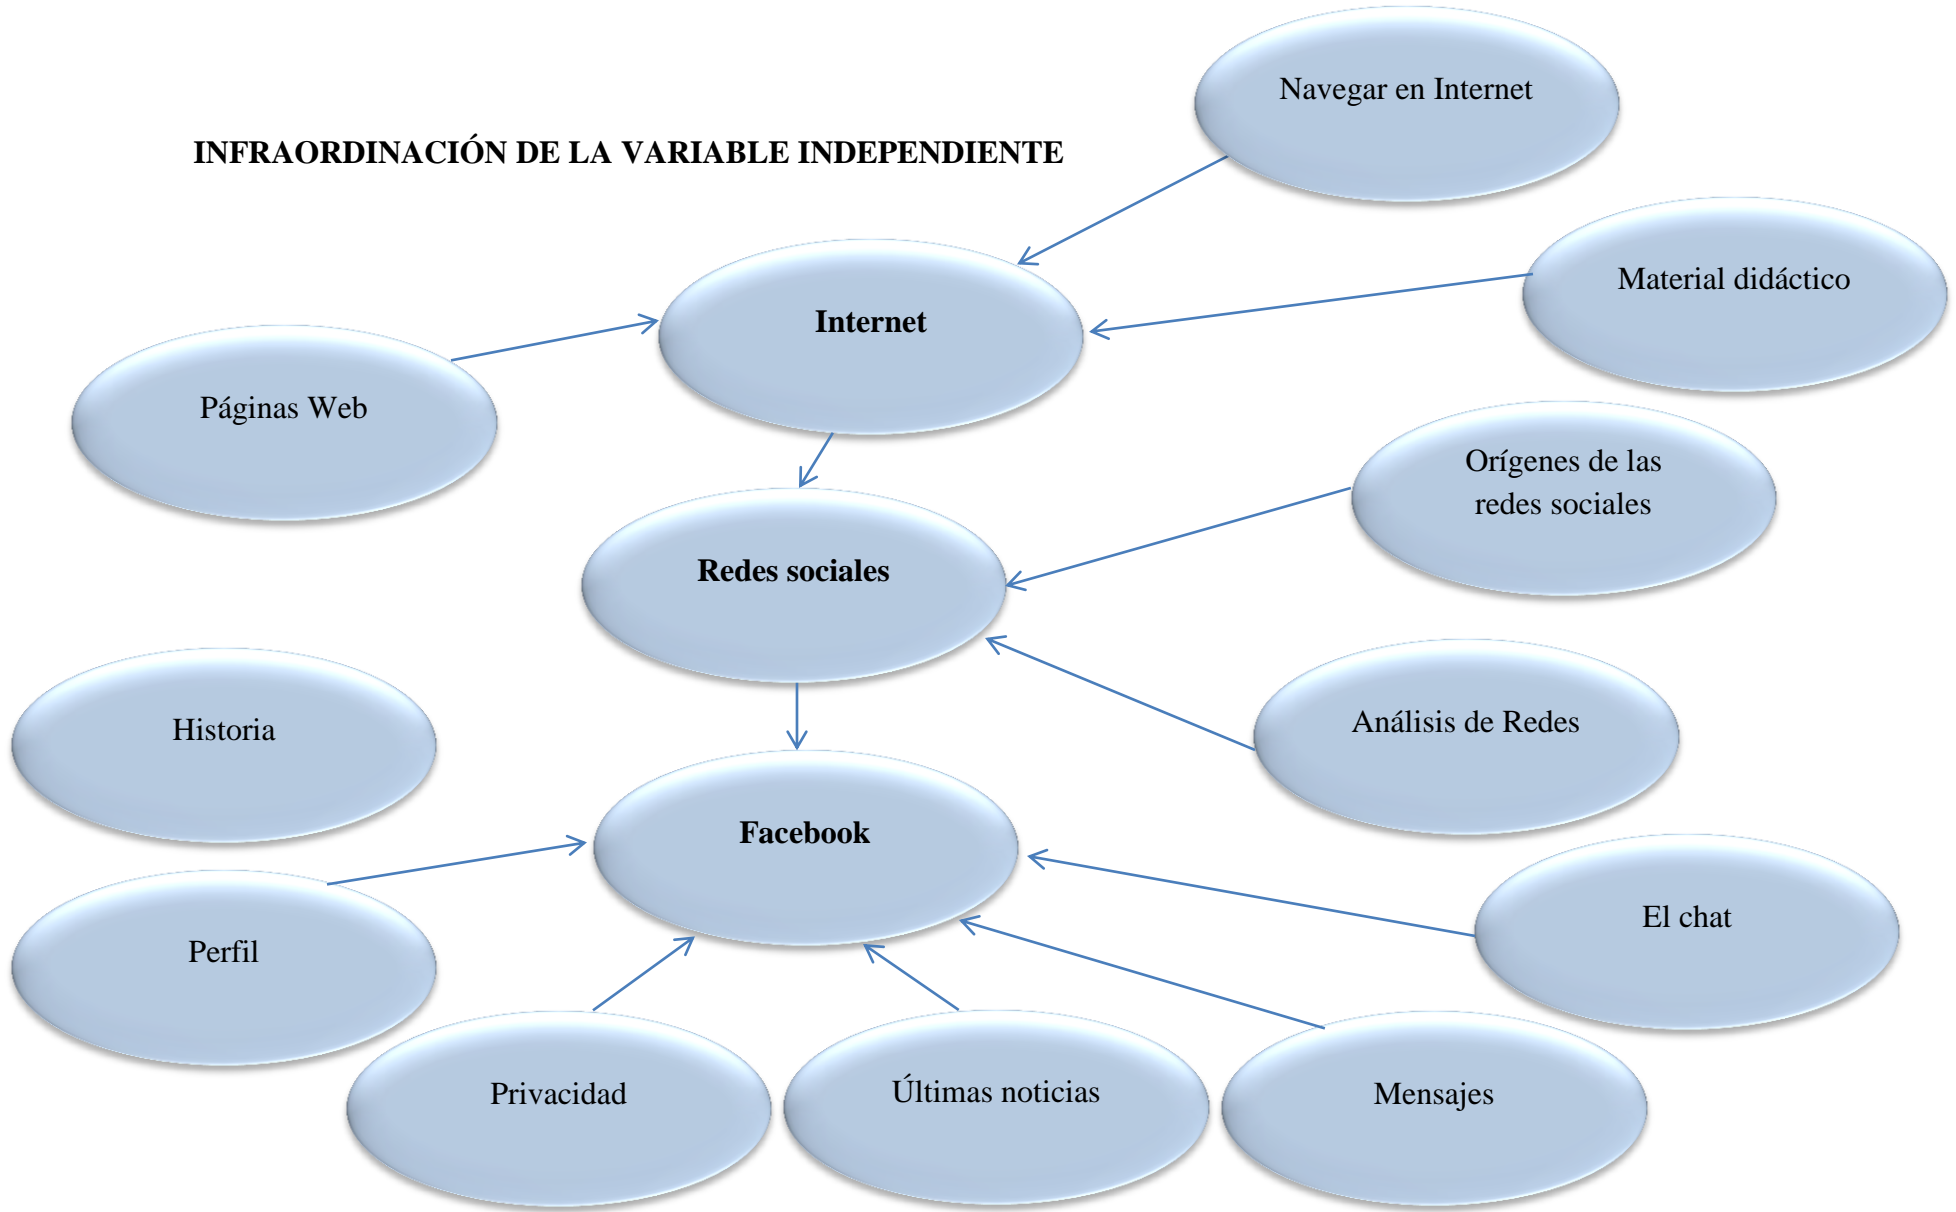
INFRAORDINACIÓN DE LA VARIABLE INDEPENDIENTE

Navegar en Internet

Material didáctico

Internet

Páginas Web

Orígenes de las redes sociales

Redes sociales

Historia

Análisis de Redes

Facebook

El chat

Perfil

Privacidad

Últimas noticias

Mensajes